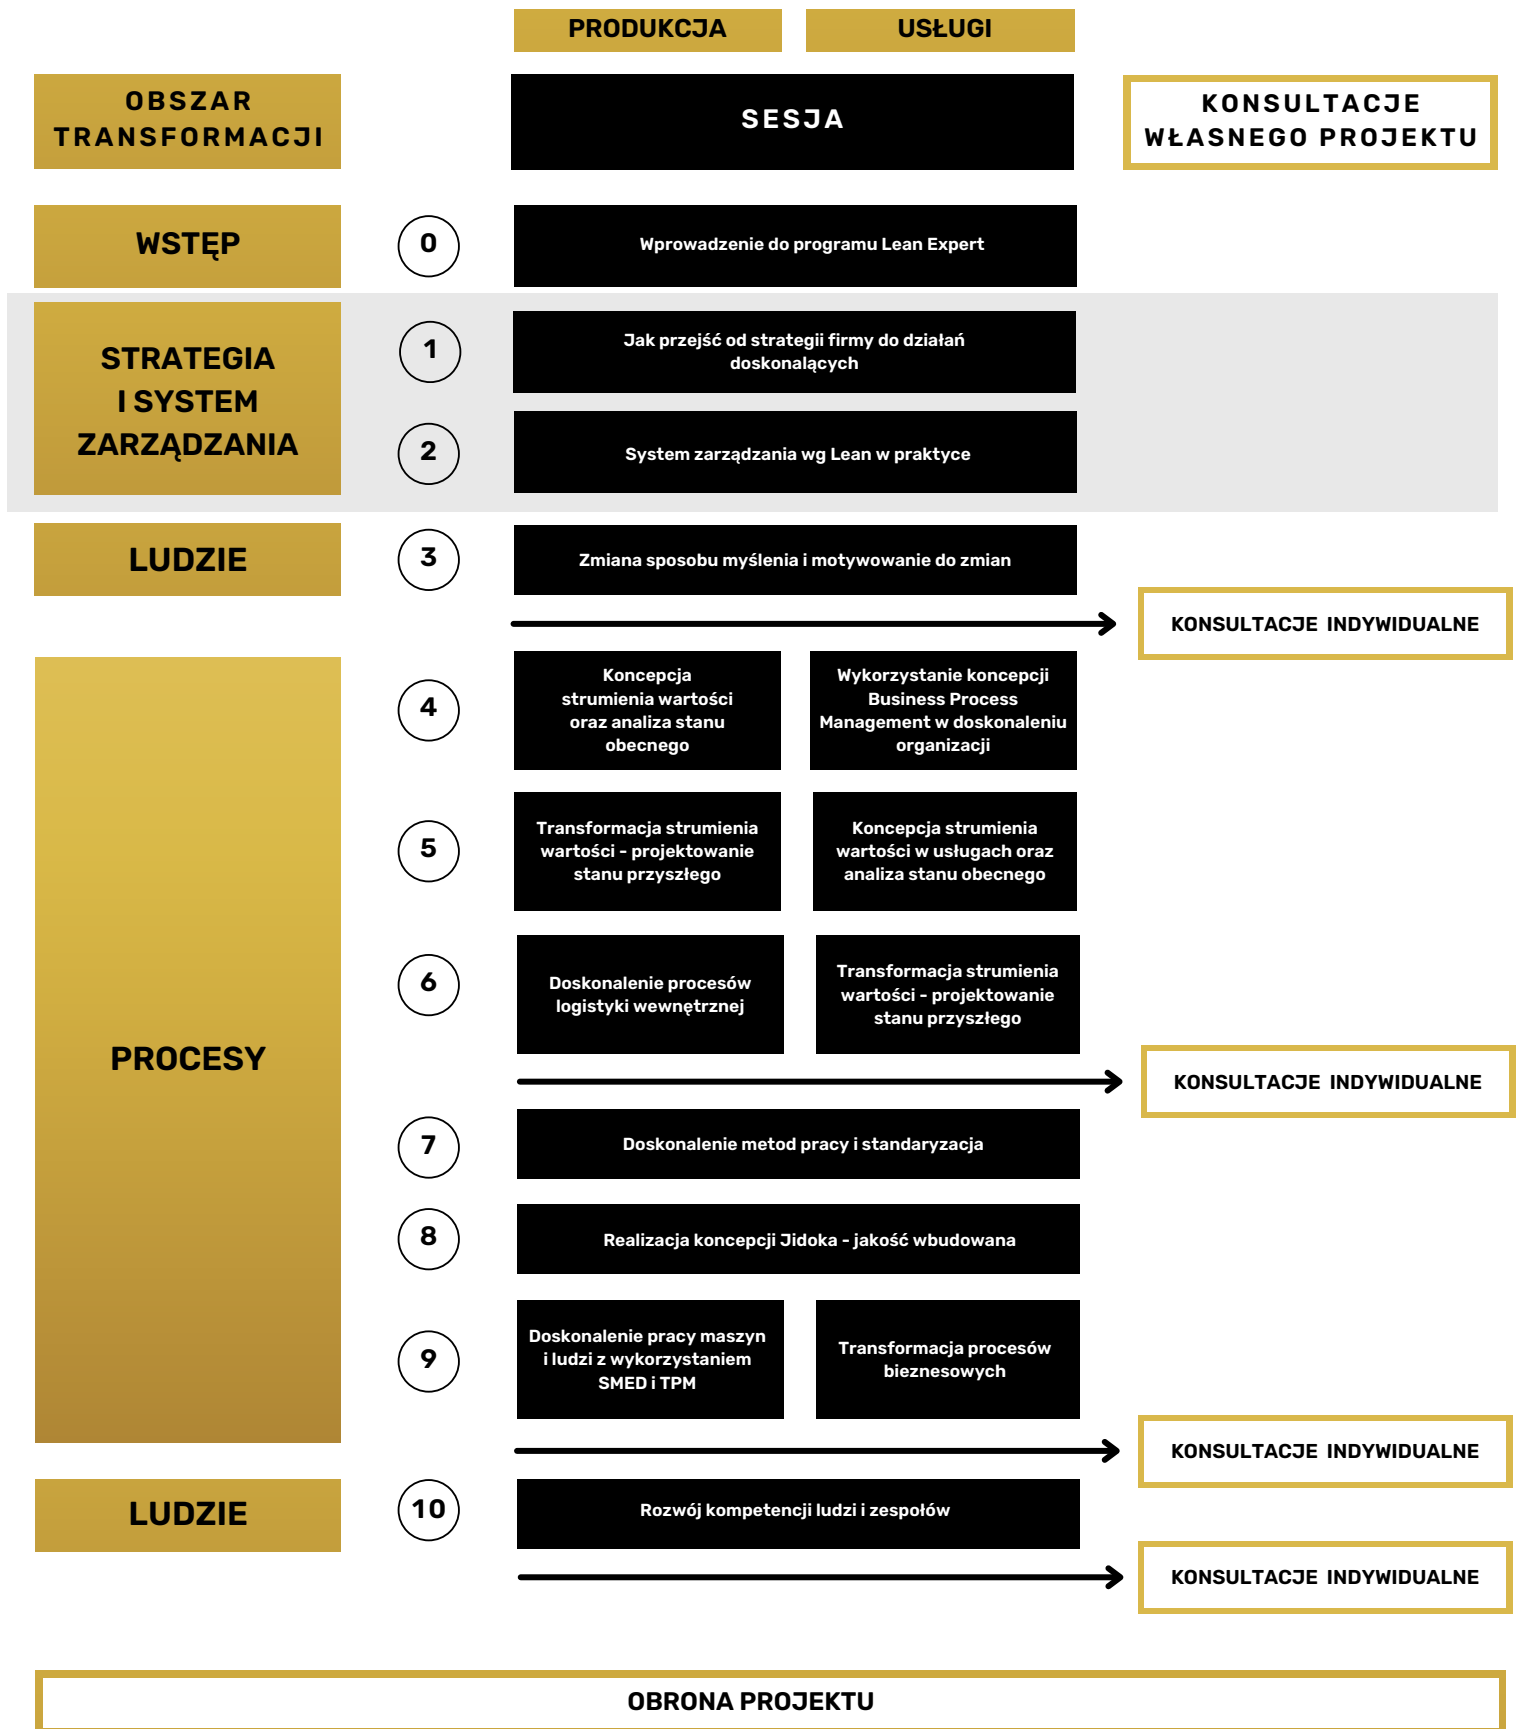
PRODUKCJA

USŁUGI

OBSZAR TRANSFORMACJI

SESJA

KONSULTACJE WŁASNEGO PROJEKTU

WSTĘP

0

Wprowadzenie do programu Lean Expert

STRATEGIA I SYSTEM ZARZĄDZANIA

1

Jak przejść od strategii firmy do działań doskonalących

2

System zarządzania wg Lean w praktyce

LUDZIE

3

Zmiana sposobu myślenia i motywowanie do zmian

KONSULTACJE INDYWIDUALNE

PROCESY

4

Koncepcja strumienia wartości oraz analiza stanu obecnego

Wykorzystanie koncepcji Business Process Management w doskonaleniu organizacji

5

Transformacja strumienia wartości - projektowanie stanu przyszłego

Koncepcja strumienia wartości w usługach oraz analiza stanu obecnego

6

Doskonalenie procesów logistyki wewnętrznej

Transformacja strumienia wartości - projektowanie stanu przyszłego

KONSULTACJE INDYWIDUALNE

7

Doskonalenie metod pracy i standaryzacja

8

Realizacja koncepcji Jidoka - jakość wbudowana

9

Doskonalenie pracy maszyn i ludzi z wykorzystaniem SMED i TPM

Transformacja procesów bieznesowych

KONSULTACJE INDYWIDUALNE

LUDZIE

10

Rozwój kompetencji ludzi i zespołów

KONSULTACJE INDYWIDUALNE

OBRONA PROJEKTU